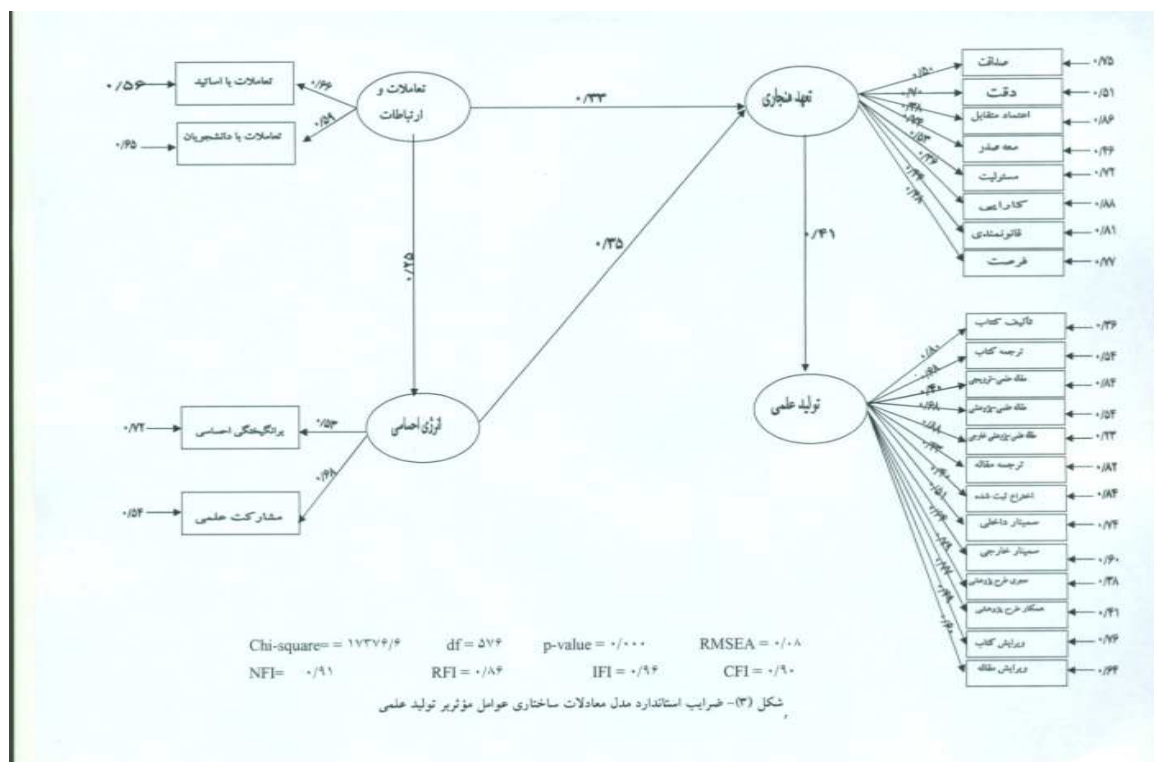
تعاملات و ارتباطات

تعاملات با اساتید

تعاملات با دانشجویان

۰/۵۶

۰/۶۵

۰/۶۶

۰/۵۹

۰/۳۳

۰/۲۵

۰/۳۵

تعهد هنجاری

صداقت

دقت

اعتماد متقابل

سعه صدر

مسئولیت

کارایی

قانونمندی

فرصت

۰/۷۵

۰/۵۱

۰/۸۶

۰/۴۶

۰/۷۲

۰/۸۸

۰/۸۱

۰/۷۷

۰/۴۱

انرژی احساسی

برانگیختگی احساسی

مشارکت علمی

۰/۷۲

۰/۵۴

۰/۵۳

۰/۶۸

تولید علمی

تألیف کتاب

ترجمه کتاب

مقاله علمی-ترویجی

مقاله علمی-پژوهشی

مقاله علمی-پژوهشی خارجی

ترجمه مقاله

اختراع ثبت شده

سمینار داخلی

سمینار خارجی

مجری طرح پژوهشی

همکار طرح پژوهشی

ویرایش کتاب

ویرایش مقاله

۰/۳۶

۰/۵۴

۰/۸۴

۰/۵۴

۰/۲۲

۰/۸۲

۰/۸۴

۰/۷۴

۰/۶۰

۰/۳۸

۰/۴۱

۰/۷۶

۰/۶۴

Chi-square= = ۱۷۳۷۶/۶ df = ۵۷۶ p-value = ۰/۰۰۰ RMSEA = ۰/۰۸

NFI= ۰/۹۱ RFI = ۰/۸۶ IFI = ۰/۹۶ CFI = ۰/۹۰

شکل (۳)- ضرایب استاندارد مدل معادلات ساختاری عوامل مؤثر بر تولید علمی